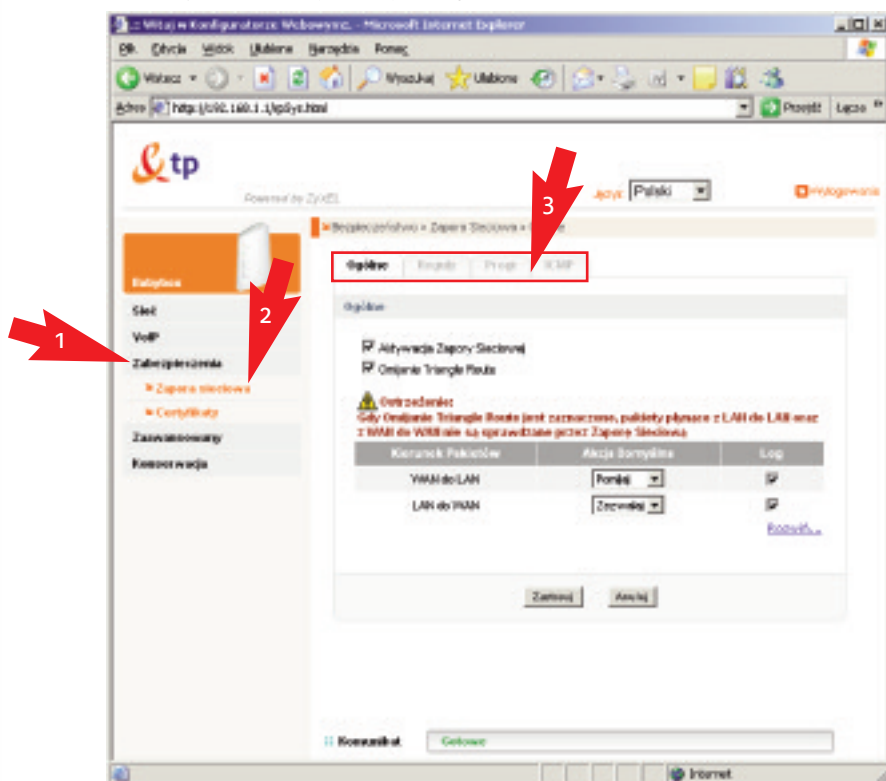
.:: Witaj w Konfiguratorze Webowym:. - Microsoft Internet Explorer

Plik Edycja Widok Ulubione Narzędzia Pomoc

Wstecz Wyszukaj Ulubione

Adres http://192.168.1.1/fpSys.html Przejdź Łącza

tp

Powered by ZyXEL

Język Polski

Wylogowania

Bezpieczeństwo » Zapora Sieciowa » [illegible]

3

Ogólne Reguły Progi ICMP

Ogólne

Aktywacja Zapory Sieciowej

Omijanie Triangle Route

Ostrzeżenie:
Gdy Omijanie Triangle Route jest zaznaczone, pakiety płynące z LAN do LAN oraz z WAN do WAN nie są sprawdzane przez Zaporę Sieciową.

| Kierunek Pakietów | Akcja Domyślna | Log |
|---|---|---|
| WAN do LAN | Pomiń | ☑ |
| LAN do WAN | Zezwalaj | ☑ |

Rozwiń...

Zastosuj Anuluj

Statystyka

Sieć

VoIP

1

Zabezpieczenia

2

» Zapora sieciowa

» Certyfikaty

Zaawansowany

Konserwacja

:: Komunikat Gotowe

Internet